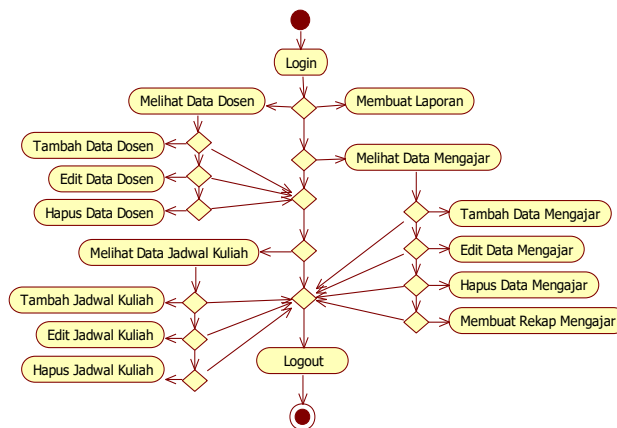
Login

Melihat Data Dosen

Membuat Laporan

Tambah Data Dosen

Melihat Data Mengajar

Edit Data Dosen

Hapus Data Dosen

Tambah Data Mengajar

Edit Data Mengajar

Melihat Data Jadwal Kuliah

Hapus Data Mengajar

Tambah Jadwal Kuliah

Membuat Rekap Mengajar

Edit Jadwal Kuliah

Logout

Hapus Jadwal Kuliah